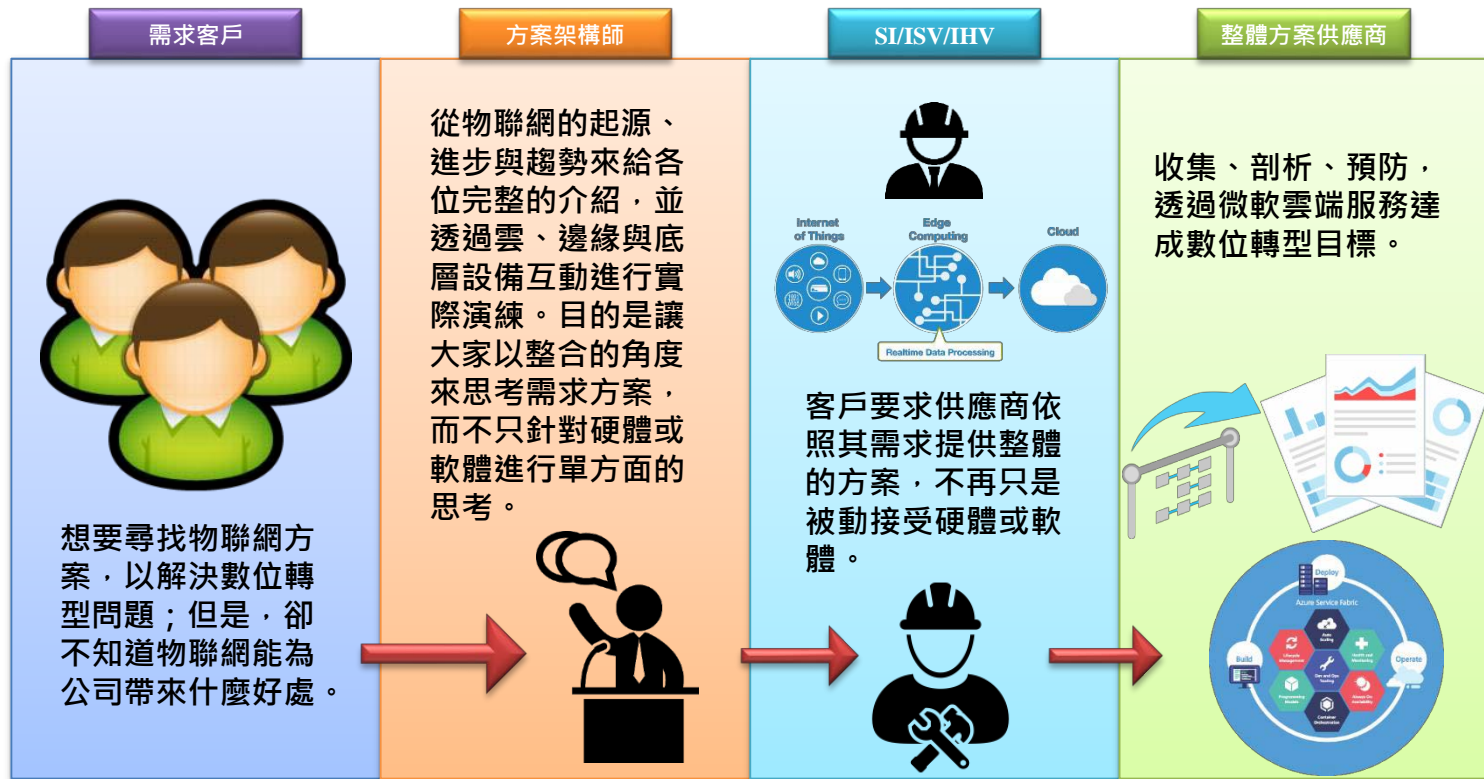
需求客戶

想要尋找物聯網方案，以解決數位轉型問題；但是，卻不知道物聯網能為公司帶來什麼好處。

方案架構師

從物聯網的起源、進步與趨勢來給各位完整的介紹，並透過雲、邊緣與底層設備互動進行實際演練。目的是讓大家以整合的角度來思考需求方案，而不只針對硬體或軟體進行單方面的思考。

SI/ISV/IHV

Internet of Things

Edge Computing

Cloud

Realtime Data Processing

客戶要求供應商依照其需求提供整體的方案，不再只是被動接受硬體或軟體。

整體方案供應商

收集、剖析、預防，透過微軟雲端服務達成數位轉型目標。

Deploy

Azure Service Fabric

Build

Operate

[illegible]